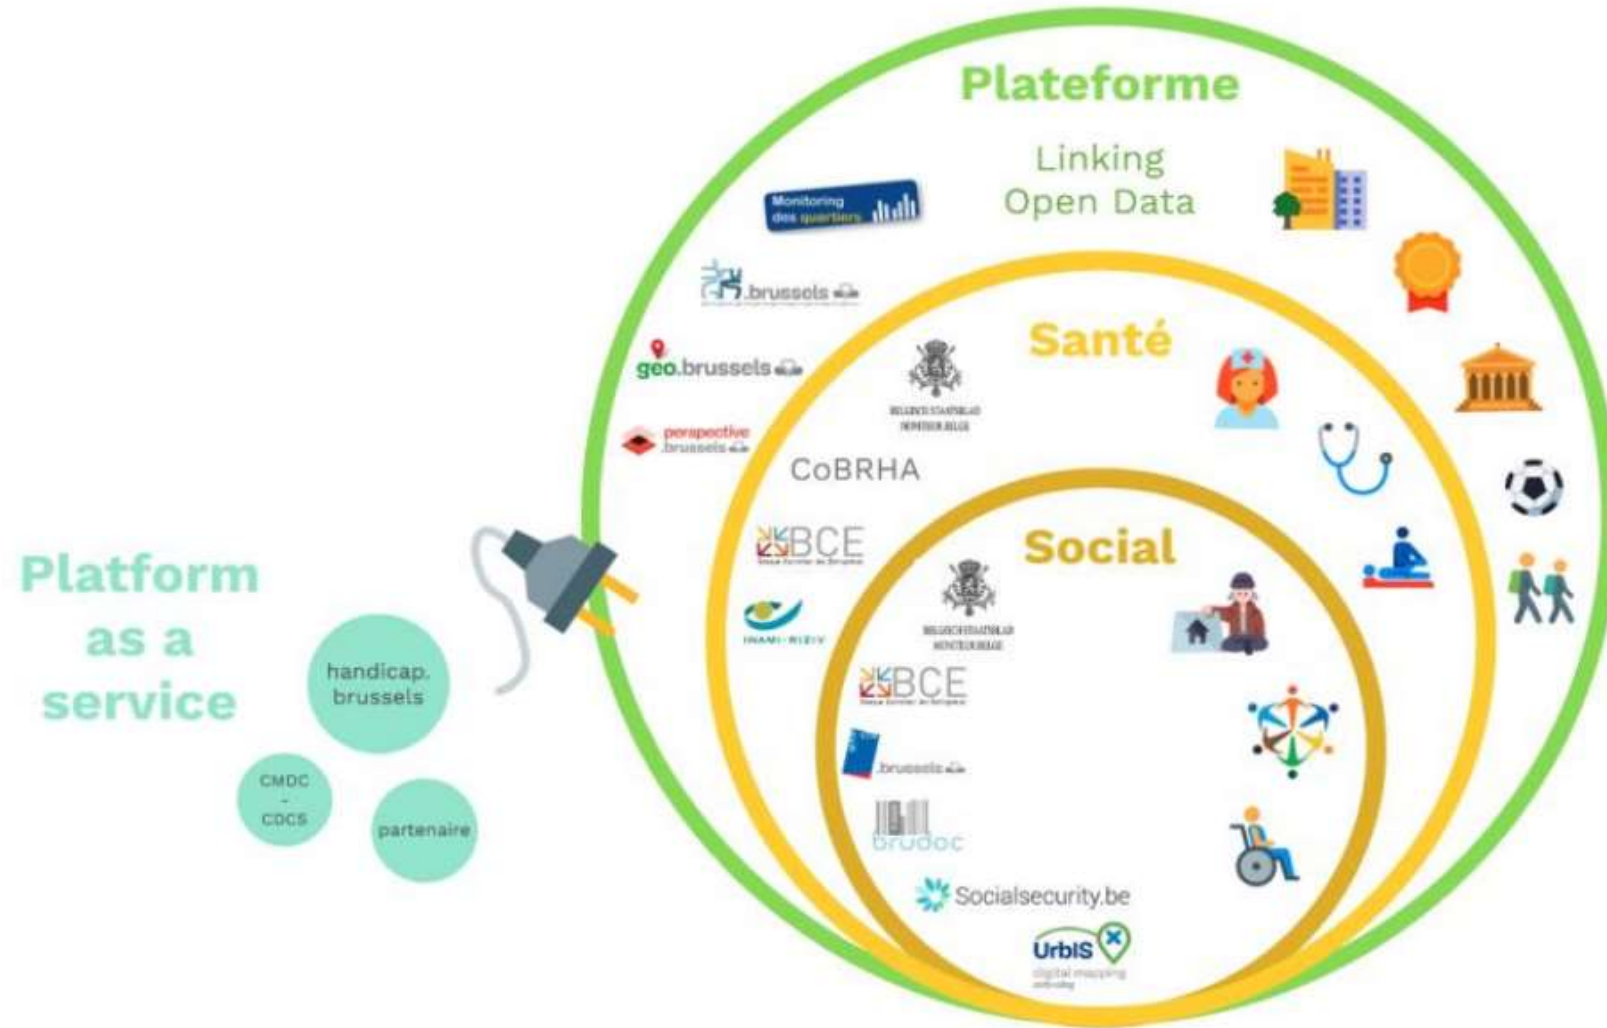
Plateforme

Linking Open Data

Monitoring des quartiers

.brussels

geo.brussels

perspective.brussels

Santé

BELGISCH STAATSBLAD MONITEUR BELGE

CoBRHA

BCE

INAMI-RIZIV

Social

BELGISCH STAATSBLAD MONITEUR BELGE

BCE

.brussels

brudoc

Socialsecurity.be

UrbIS digital mapping

Platform as a service

handicap. brussels

CMDC - CDCS

partenaire